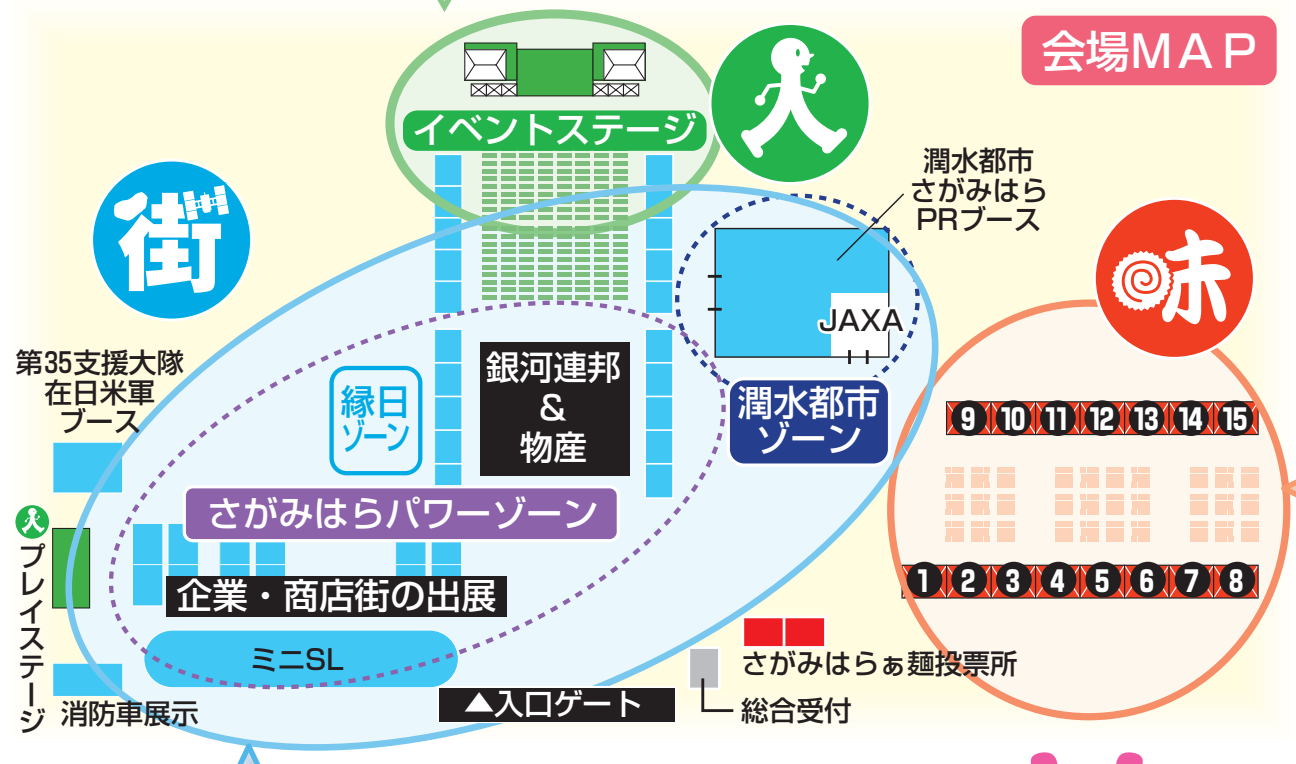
会場MAP

イベントステージ

潤水都市
さがみはら
PRブース

JAXA

潤水都市
ゾーン

第35支援大隊
在日米軍
ブース

縁日
ゾーン

銀河連邦
&
物産

さがみはらパワーゾーン

企業・商店街の出展

ミニSL

プレイステージ

消防車展示

▲入口ゲート

さがみはらぁ麺投票所

総合受付

9 10 11 12 13 14 15

1 2 3 4 5 6 7 8